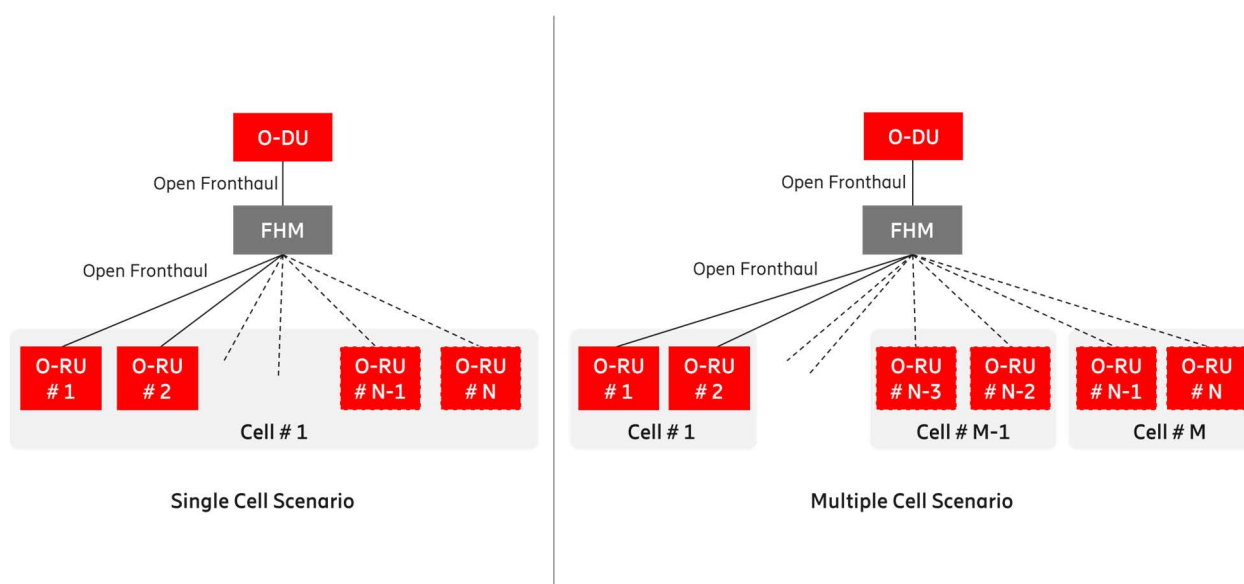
O-DU

Open Fronthaul

FHM

Open Fronthaul

O-RU # 1

O-RU # 2

O-RU # N-1

O-RU # N

Cell # 1

Single Cell Scenario

O-DU

Open Fronthaul

FHM

Open Fronthaul

O-RU # 1

O-RU # 2

Cell # 1

O-RU # N-3

O-RU # N-2

Cell # M-1

O-RU # N-1

O-RU # N

Cell # M

Multiple Cell Scenario